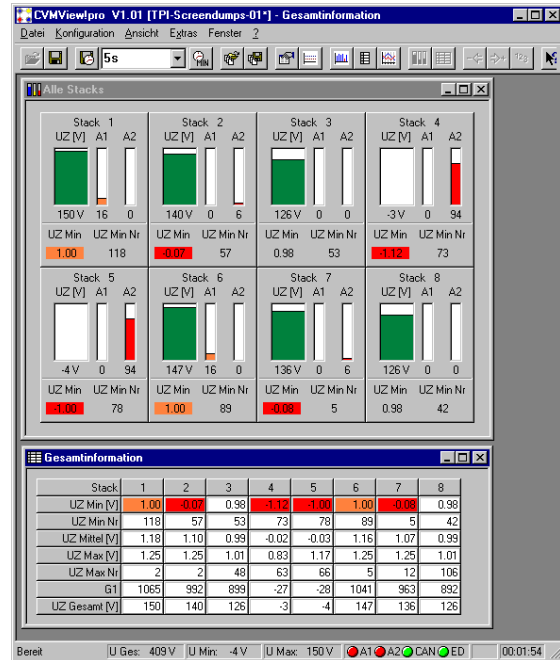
CVMView!pro V1.01 [TPI-Screendumps-01*] - Gesamtinformation

Datei Konfiguration Ansicht Extras Fenster ?

5s

Alle Stacks

Stack 1
UZ [V] A1 A2
150 V 16 0
UZ Min UZ Min Nr
1.00 118

Stack 2
UZ [V] A1 A2
140 V 0 6
UZ Min UZ Min Nr
-0.07 57

Stack 3
UZ [V] A1 A2
126 V 0 0
UZ Min UZ Min Nr
0.98 53

Stack 4
UZ [V] A1 A2
-3 V 0 94
UZ Min UZ Min Nr
-1.12 73

Stack 5
UZ [V] A1 A2
-4 V 0 94
UZ Min UZ Min Nr
-1.00 78

Stack 6
UZ [V] A1 A2
147 V 16 0
UZ Min UZ Min Nr
1.00 89

Stack 7
UZ [V] A1 A2
136 V 0 6
UZ Min UZ Min Nr
-0.08 5

Stack 8
UZ [V] A1 A2
126 V 0 0
UZ Min UZ Min Nr
0.98 42

Gesamtinformation

| Stack | 1 | 2 | 3 | 4 | 5 | 6 | 7 | 8 |
|---|---|---|---|---|---|---|---|---|
| UZ Min [V] | 1.00 | -0.07 | 0.98 | -1.12 | -1.00 | 1.00 | -0.08 | 0.98 |
| UZ Min Nr | 118 | 57 | 53 | 73 | 78 | 89 | 5 | 42 |
| UZ Mittel [V] | 1.18 | 1.10 | 0.99 | -0.02 | -0.03 | 1.16 | 1.07 | 0.99 |
| UZ Max [V] | 1.25 | 1.25 | 1.01 | 0.83 | 1.17 | 1.25 | 1.25 | 1.01 |
| UZ Max Nr | 2 | 2 | 48 | 63 | 66 | 5 | 12 | 106 |
| G1 | 1065 | 992 | 899 | -27 | -28 | 1041 | 963 | 892 |
| UZ Gesamt [V] | 150 | 140 | 126 | -3 | -4 | 147 | 136 | 126 |

Bereit | U Ges: 409 V | U Min: -4 V | U Max: 150 V | A1 A2 CAN ED | 00:01:54